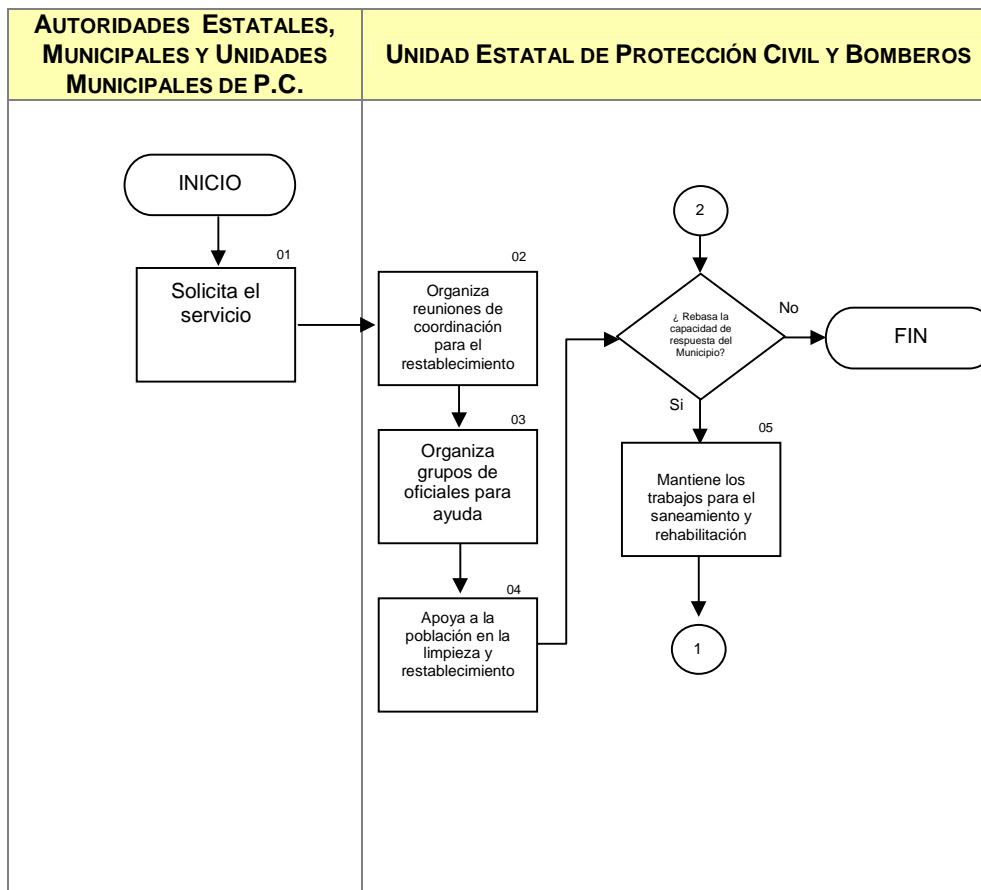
AUTORIDADES ESTATALES, MUNICIPALES Y UNIDADES MUNICIPALES DE P.C.

UNIDAD ESTATAL DE PROTECCIÓN CIVIL Y BOMBEROS

INICIO

01

Solicita el servicio

02

Organiza reuniones de coordinación para el restablecimiento

03

Organiza grupos de oficiales para ayuda

04

Apoya a la población en la limpieza y restablecimiento

2

¿ Rebasa la capacidad de respuesta del Municipio?

No

FIN

Si

05

Mantiene los trabajos para el saneamiento y rehabilitación

1